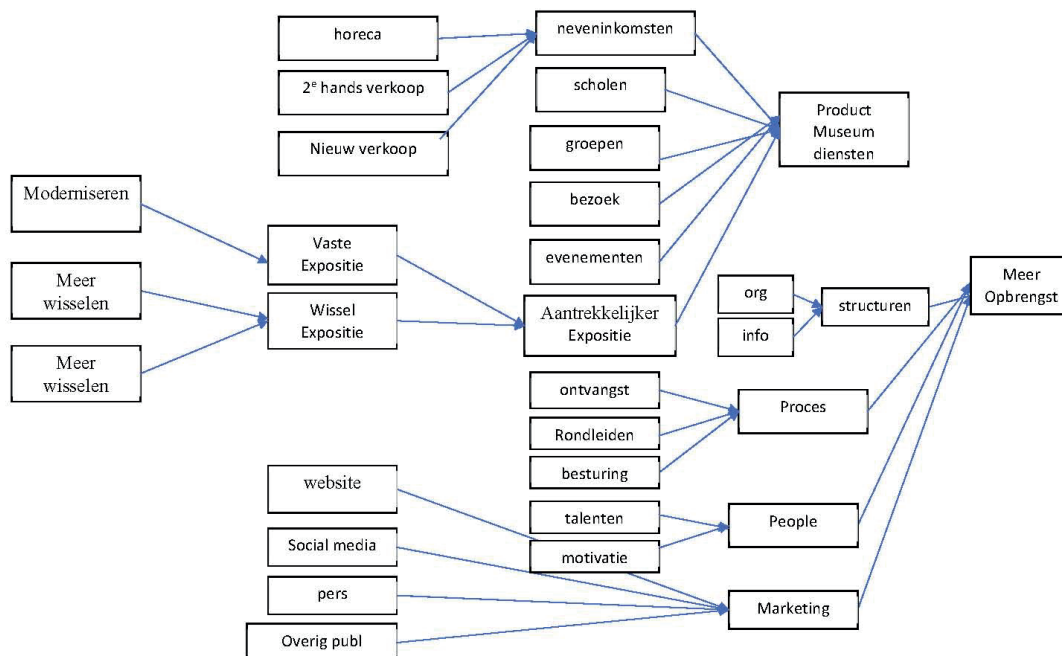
horeca

2$^{e}$ hands verkoop

Nieuw verkoop

neveninkomsten

scholen

groepen

bezoek

evenementen

Product Museum diensten

Moderniseren

Meer wisselen

Meer wisselen

Vaste Expositie

Wissel Expositie

Aantrekkelijker Expositie

org

info

structuren

Meer Opbrengst

ontvangst

Rondleiden

besturing

Proces

website

Social media

pers

Overig publ

talenten

motivatie

People

Marketing